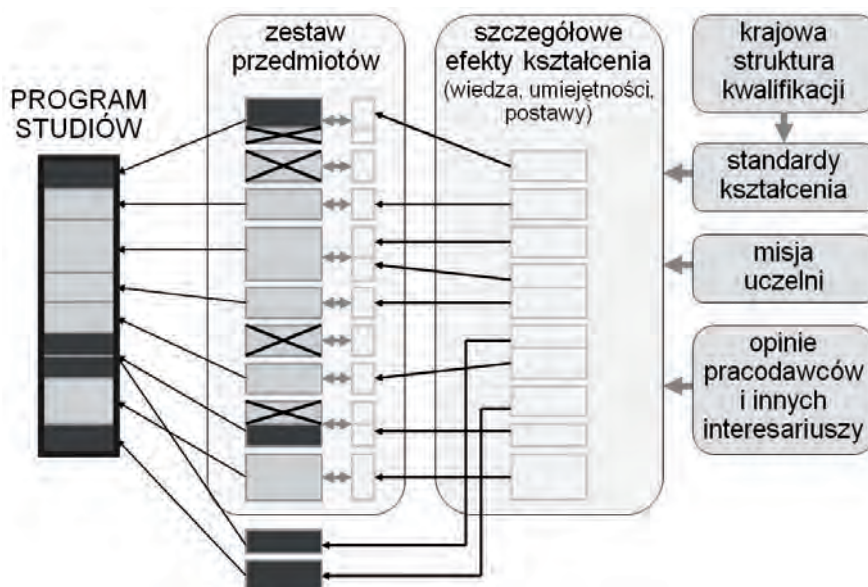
PROGRAM STUDIÓW

zestaw przedmiotów

szczegółowe efekty kształcenia (wiedza, umiejętności, postawy)

krajowa struktura kwalifikacji

standardy kształcenia

misja uczelni

opinie pracodawców i innych interesariuszy